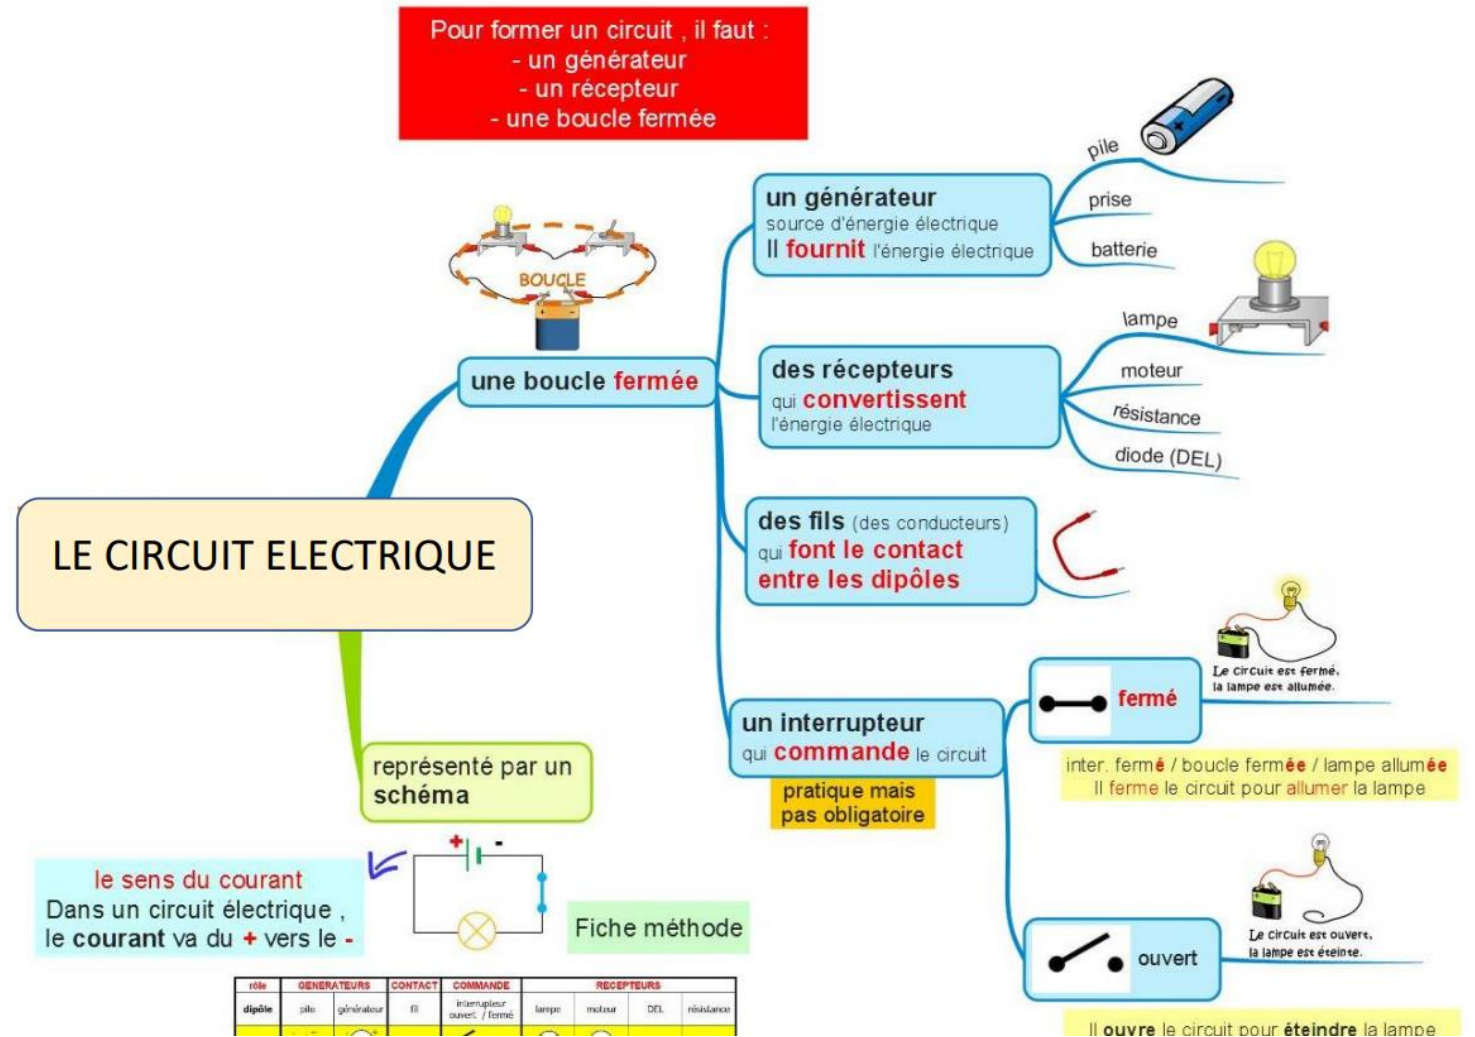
Pour former un circuit , il faut :
- un générateur
- un récepteur
- une boucle fermée

LE CIRCUIT ELECTRIQUE

BOUCLE

une boucle fermée

un générateur
source d'énergie électrique
Il fournit l'énergie électrique

pile
prise
batterie

des récepteurs
qui convertissent
l'énergie électrique

lampe
moteur
résistance
diode (DEL)

des fils (des conducteurs)
qui font le contact
entre les dipôles

un interrupteur
qui commande le circuit

pratique mais
pas obligatoire

fermé

Le circuit est fermé,
la lampe est allumée.

inter. fermé / boucle fermée / lampe allumée
Il ferme le circuit pour allumer la lampe

ouvert

Le circuit est ouvert,
la lampe est éteinte.

Il ouvre le circuit pour éteindre la lampe

représenté par un
schéma

le sens du courant
Dans un circuit électrique ,
le courant va du + vers le -

+ -

Fiche méthode

| rôle | GENERATEURS | | CONTACT | COMMANDE | RECEPTEURS | | | |
|---|---|---|---|---|---|---|---|---|
| dipôle | pile | générateur | fil | interrupteur ouvert / fermé | lampe | moteur | DEL | résistance |